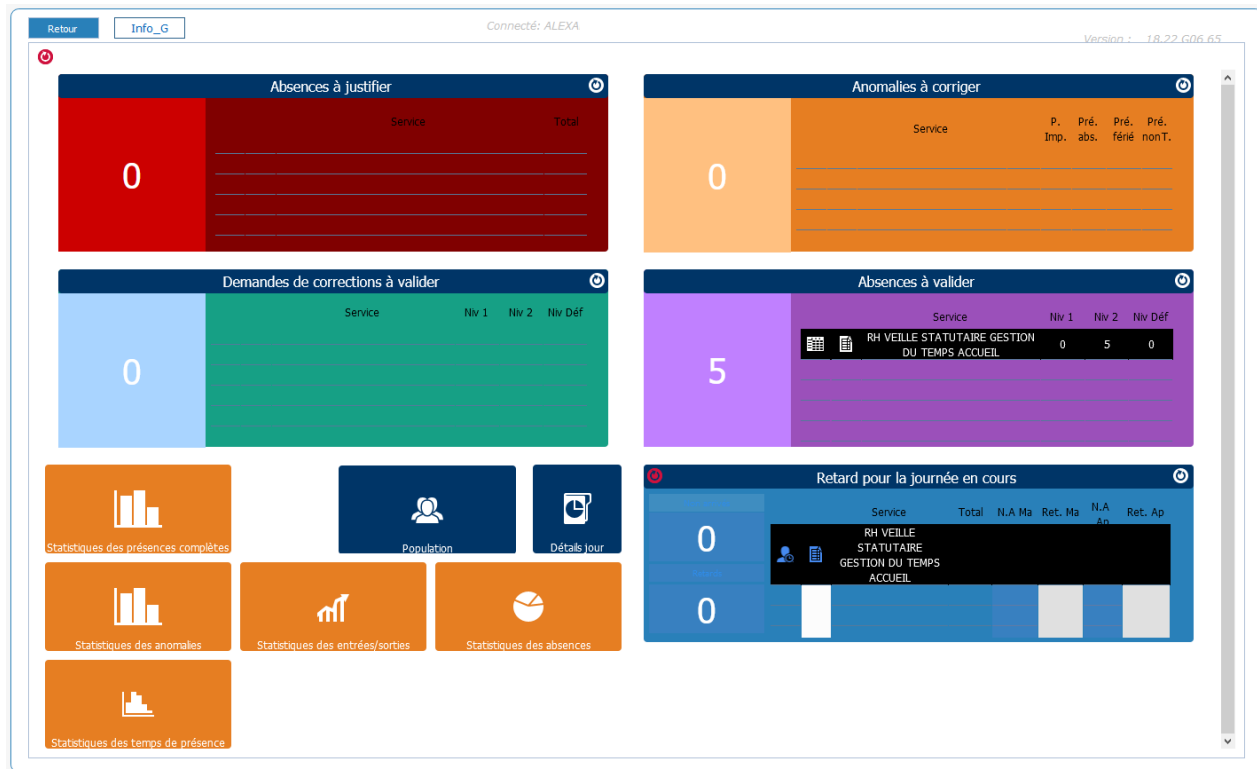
Retour
Info_G
Connecté: ALEXA
Version : 18.22 G06.65

Absences à justifier
0
Service
Total

Anomalies à corriger
0
Service
P. Imp.
Pré. abs.
Pré. férié
Pré. nonT.

Demandes de corrections à valider
0
Service
Niv 1
Niv 2
Niv Déf

Absences à valider
5
| Service | Niv 1 | Niv 2 | Niv Déf |
|---|---|---|---|
| RH VEILLE STATUTAIRE GESTION DU TEMPS ACCUEIL | 0 | 5 | 0 |

Statistiques des présences complètes
Population
Détails jour

Retard pour la journée en cours
0
0
| Service | Total | N.A Ma | Ret. Ma | N.A Ap | Ret. Ap |
|---|---|---|---|---|---|
| RH VEILLE STATUTAIRE GESTION DU TEMPS ACCUEIL | | | | | |

Statistiques des anomalies
Statistiques des entrées/sorties
Statistiques des absences
Statistiques des temps de présence